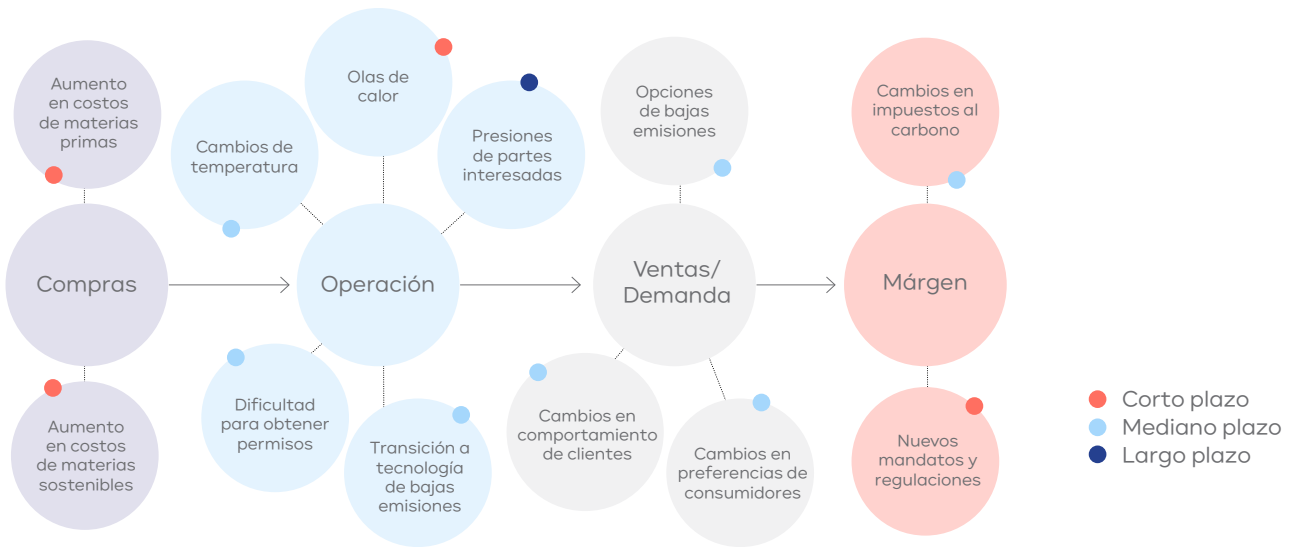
Aumento en costos de materias primas

Compras

Aumento en costos de materias sostenibles

Cambios de temperatura

Olas de calor

Presiones de partes interesadas

Operación

Dificultad para obtener permisos

Transición a tecnología de bajas emisiones

Opciones de bajas emisiones

Ventas/ Demanda

Cambios en comportamiento de clientes

Cambios en preferencias de consumidores

Cambios en impuestos al carbono

Márgen

Nuevos mandatos y regulaciones

Corto plazo
Mediano plazo
Largo plazo